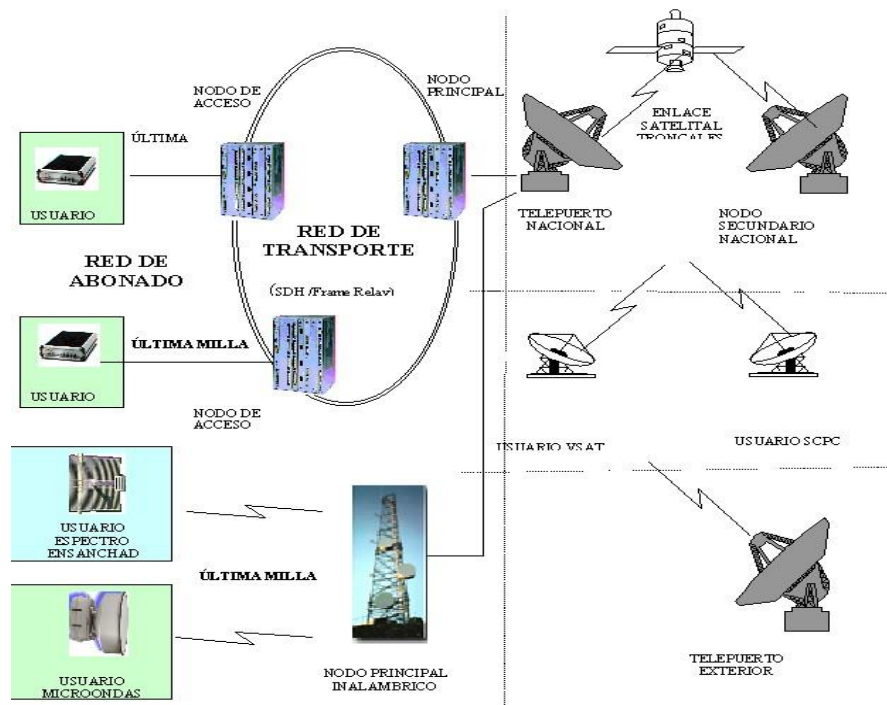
NODO DE ACCESO

NODO PRINCIPAL

ENLACE SATELITAL TRONCALES

ÚLTIMA

USUARIO

TELEPUERTO NACIONAL

NODO SECUNDARIO NACIONAL

RED DE TRANSPORTE

RED DE ABONADO

(SDH /Frame Relay)

ÚLTIMA MILLA

USUARIO

NODO DE ACCESO

USUARIO VSAT

USUARIO SCPC

USUARIO ESPECTRO ENSANCHAD

ÚLTIMA MILLA

USUARIO MICROONDAS

NODO PRINCIPAL INALAMBRICO

TELEPUERTO EXTERIOR